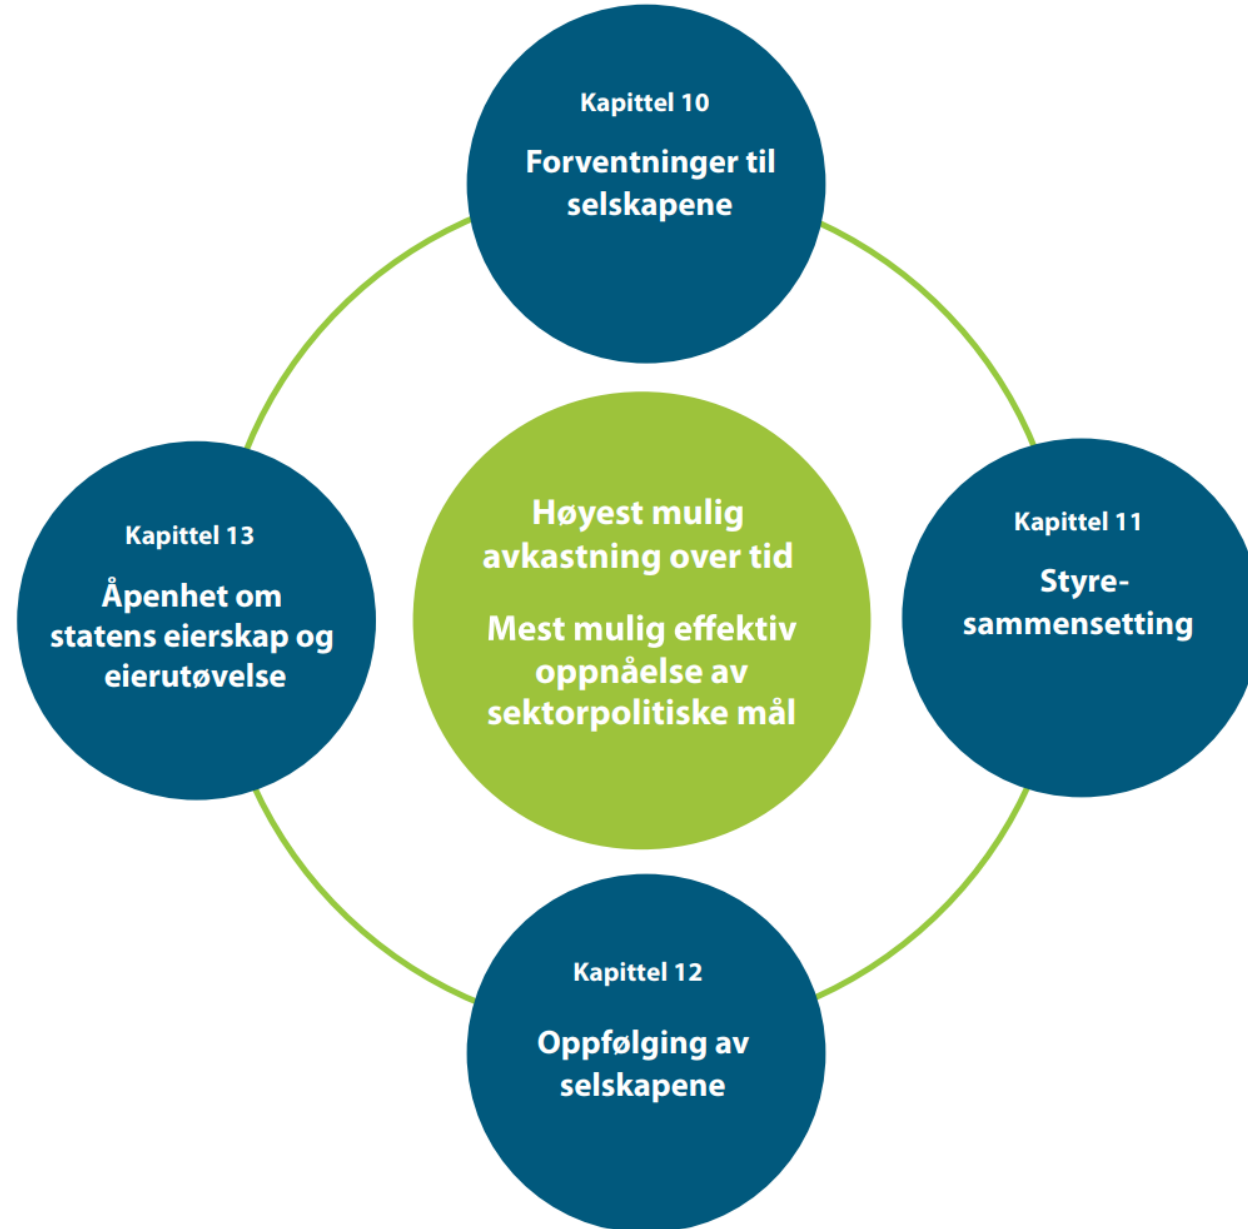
Kapittel 10

Forventninger til selskapene

Kapittel 13

Åpenhet om statens eierskap og eierutøvelse

Høyest mulig avkastning over tid

Mest mulig effektiv oppnåelse av sektorpolitiske mål

Kapittel 11

Styre-sammensetting

Kapittel 12

Oppfølging av selskapene